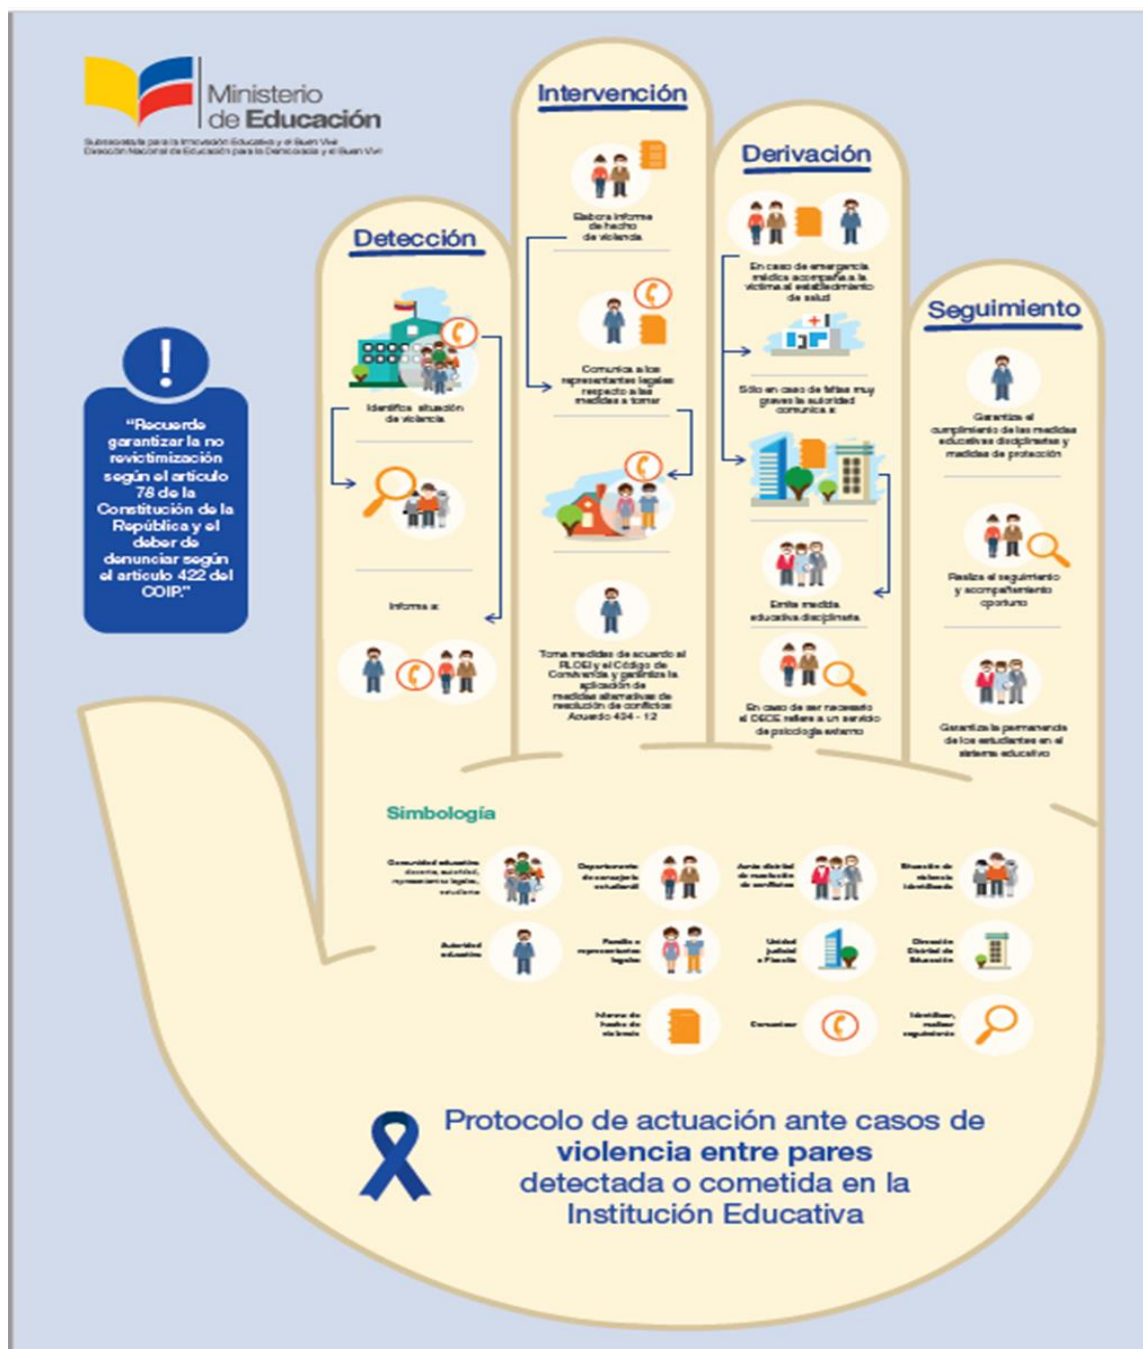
Ministerio de Educación

Subsecretaría para la Innovación Educativa y el Buen Vivir
Dirección Nacional de Educación para la Democracia y el Buen Vivir

"Recuerde garantizar la no revictimización según el artículo 78 de la Constitución de la República y el deber de denunciar según el artículo 422 del COIP."

Detección

Identifica situación de violencia

Informa a:

Intervención

Elabora informe de hecho de violencia

Comunica a los representantes legales respecto a las medidas a tomar

Toma medidas de acuerdo al RLOEI y el Código de Convivencia y garantiza la aplicación de medidas alternativas de resolución de conflictos Acuerdo 434 - 12

Derivación

En caso de emergencia médica acompaña a la víctima al establecimiento de salud

Sólo en caso de faltas muy graves la autoridad comunica a:

Emite medida educativa disciplinaria

En caso de ser necesario el DECE refiere a un servicio de psicología externo

Seguimiento

Garantiza el cumplimiento de las medidas educativas disciplinarias y medidas de protección

Realiza el seguimiento y acompañamiento oportuno

Garantiza la permanencia de los estudiantes en el sistema educativo

Simbología

Comunidad educativa: docente, autoridad, representantes legales, estudiante

Departamento de consejería estudiantil

Junta distrital de resolución de conflictos

Situación de violencia identificada

Autoridad educativa

Familia o representantes legales

Unidad judicial o Fiscalía

Dirección Distrital de Educación

Informe de hecho de violencia

Comunicar

Identificar, realizar seguimiento

Protocolo de actuación ante casos de violencia entre pares detectada o cometida en la Institución Educativa